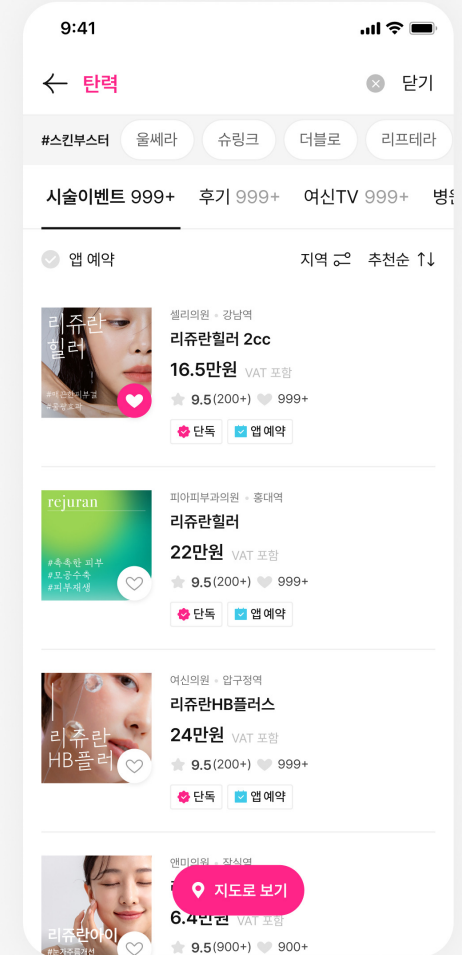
9:41

탄력 닫기

#스킨부스터 울쎄라 슈링크 더블로 리프테라

시술이벤트 999+ 후기 999+ 여신TV 999+ 병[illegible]

앱 예약 지역 추천순

리쥬란 힐러
#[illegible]
#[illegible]

셀리의원 • 강남역
리쥬란힐러 2cc
16.5만원 VAT 포함
9.5(200+) 999+
단독 앱 예약

rejuran
#촉촉한 피부
#모공수축
#피부재생

피아피부과의원 • 홍대역
리쥬란힐러
22만원 VAT 포함
9.5(200+) 999+
단독 앱 예약

리쥬란 HB플러

여신의원 • 압구정역
리쥬란HB플러스
24만원 VAT 포함
9.5(200+) 999+
단독 앱 예약

리쥬란아이
#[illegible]

앤미의원 • 잠실역
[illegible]
6.4만원 VAT 포함
9.5(900+) 900+

지도로 보기